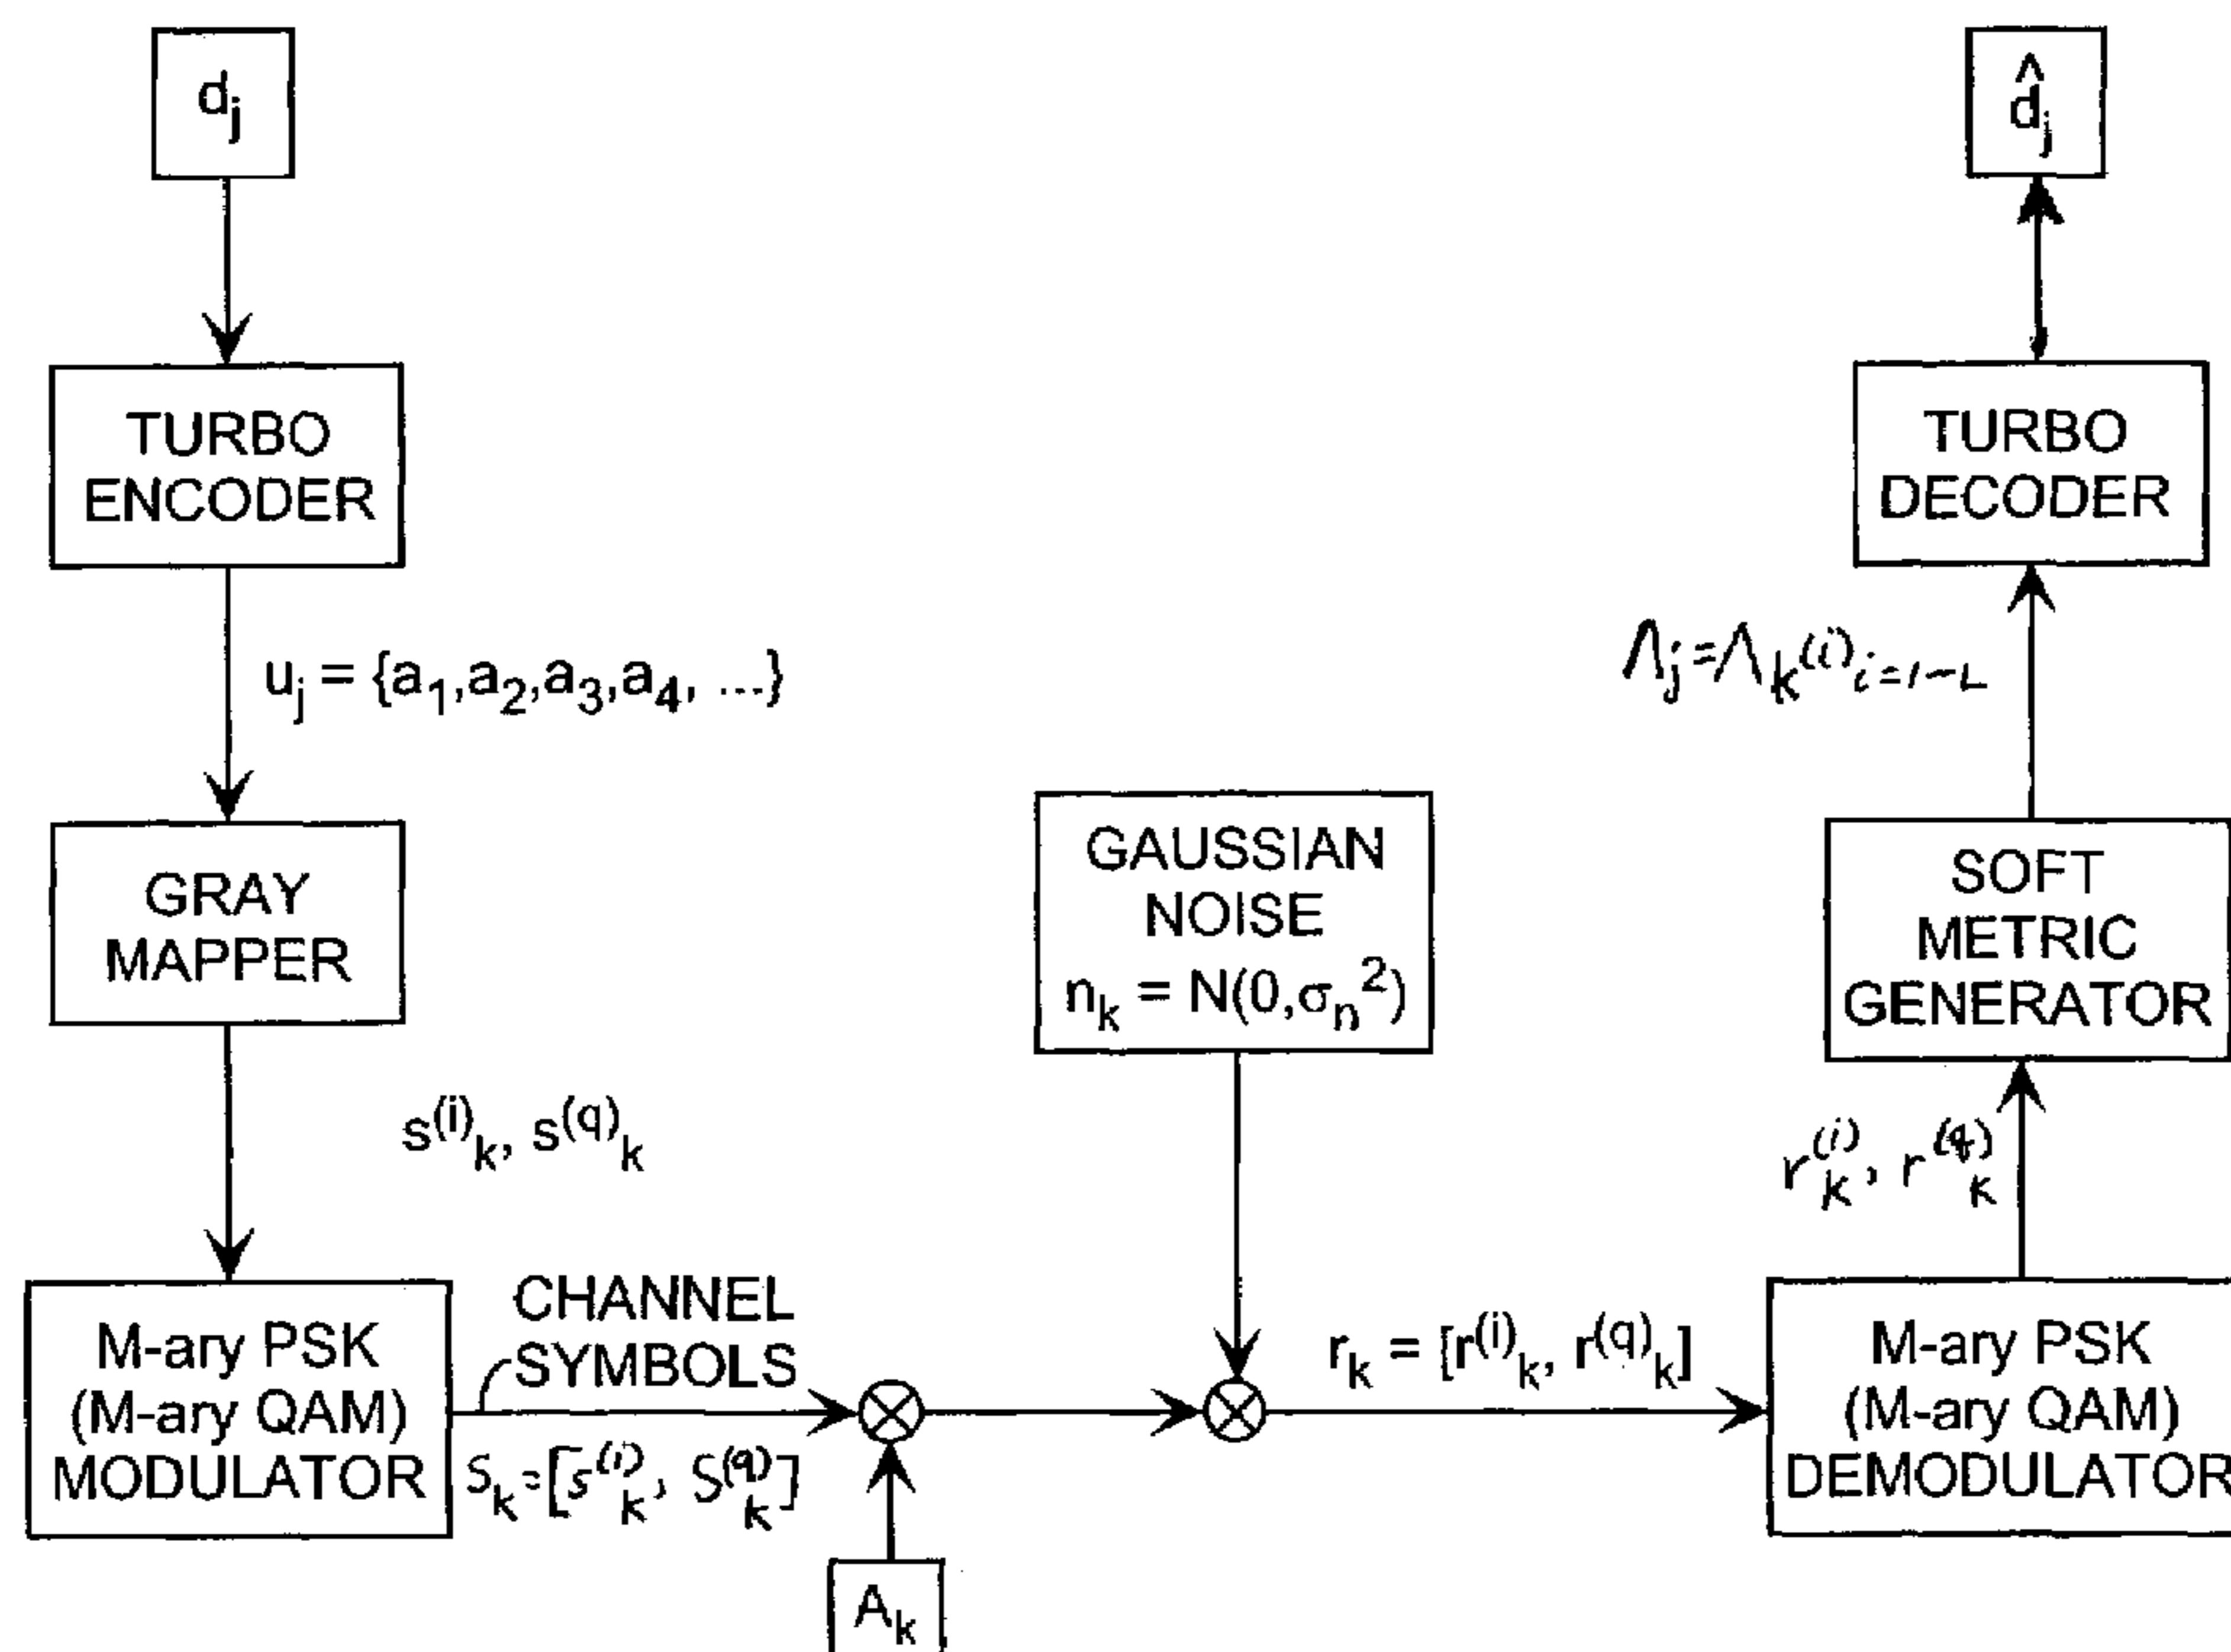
$d_j$

TURBO ENCODER

$u_j = \{a_1, a_2, a_3, a_4, \ldots\}$

GRAY MAPPER

$s^{(i)}_k, s^{(q)}_k$

M-ary PSK (M-ary QAM) MODULATOR

CHANNEL SYMBOLS

$S_k = [s^{(i)}_k, S^{(q)}_k]$

$A_k$

GAUSSIAN NOISE $n_k = N(0, \sigma_n^2)$

$r_k = [r^{(i)}_k, r^{(q)}_k]$

M-ary PSK (M-ary QAM) DEMODULATOR

$r^{(i)}_k, r^{(q)}_k$

SOFT METRIC GENERATOR

$\Lambda_j = \Lambda_k^{(i)}{}_{i=1\sim L}$

TURBO DECODER

$\hat{d}_j$